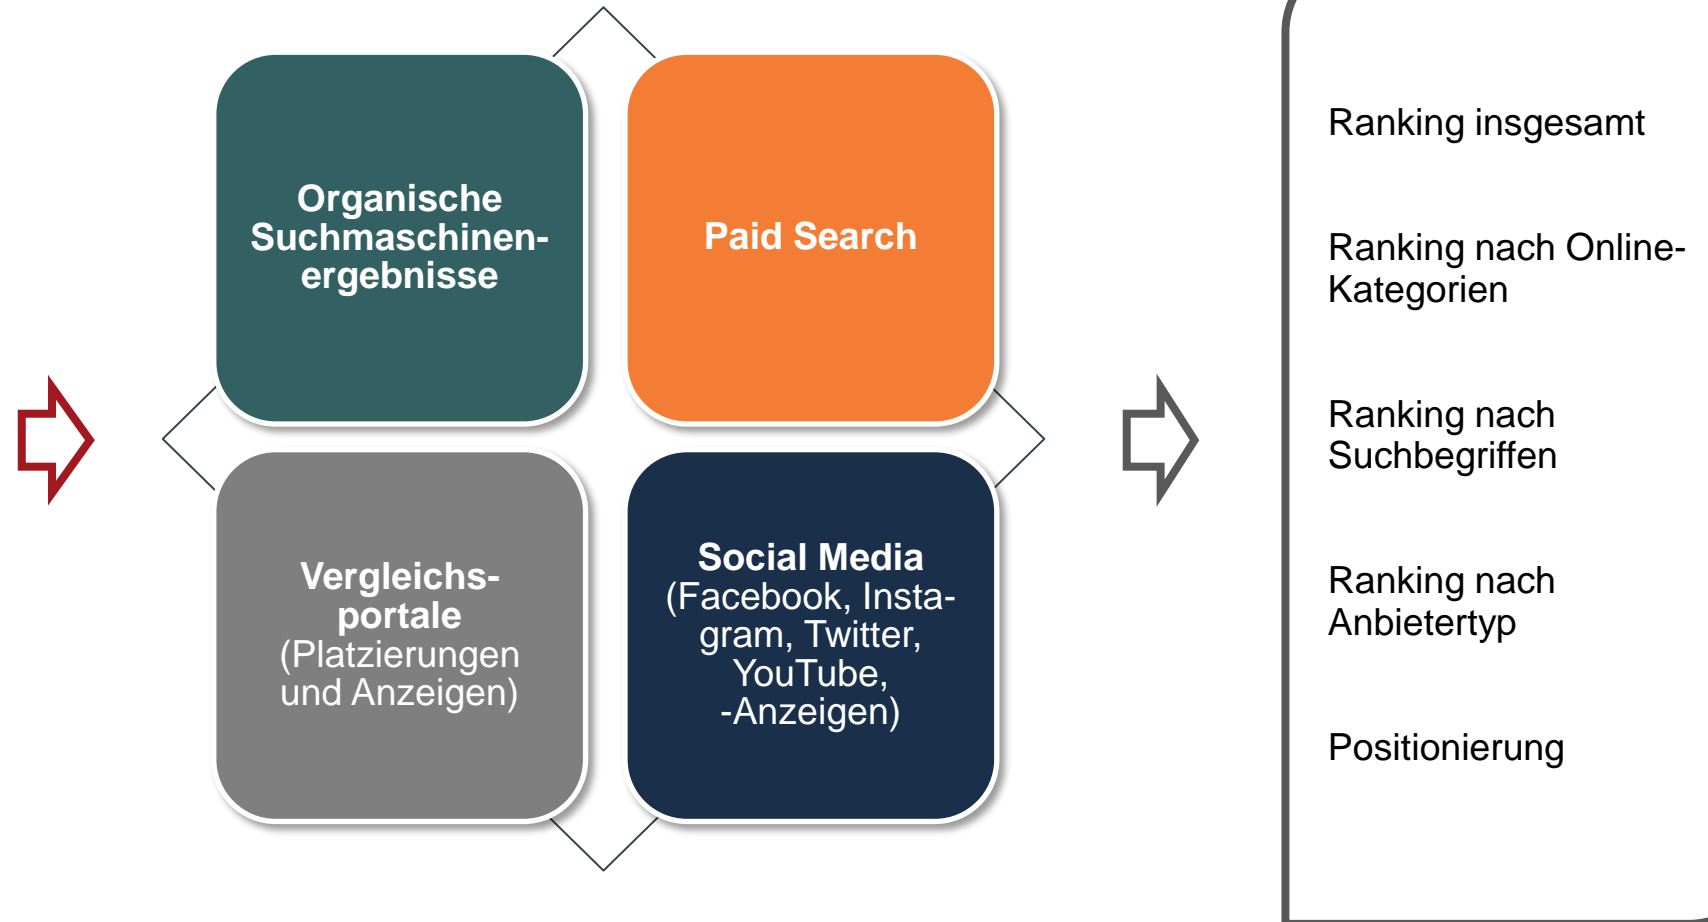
Organische Suchmaschinenergebnisse

Paid Search

Vergleichsportale (Platzierungen und Anzeigen)

Social Media (Facebook, Instagram, Twitter, YouTube, -Anzeigen)

Ranking insgesamt

Ranking nach Online-Kategorien

Ranking nach Suchbegriffen

Ranking nach Anbietertyp

Positionierung